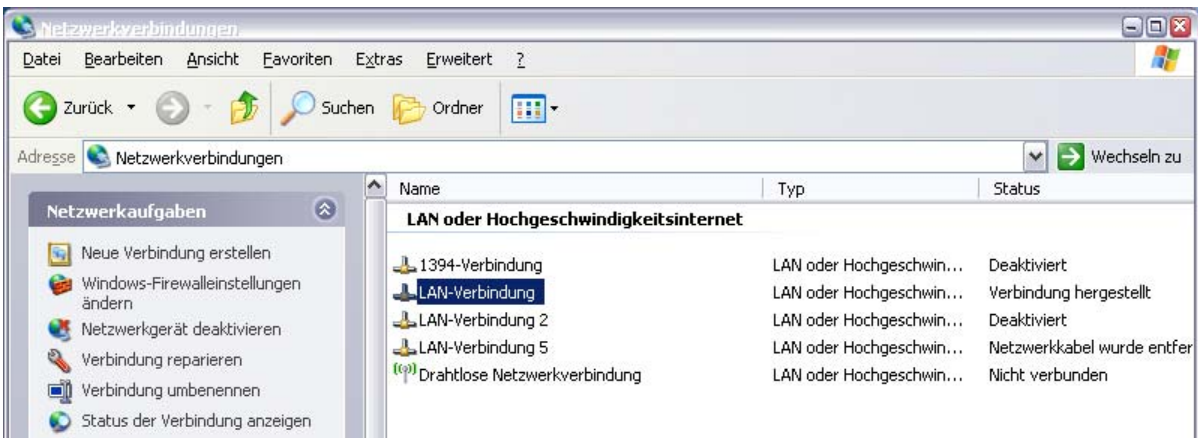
Netzwerkverbindungen

Datei Bearbeiten Ansicht Favoriten Extras Erweitert ?

Zurück Suchen Ordner

Adresse Netzwerkverbindungen Wechseln zu

Netzwerkaufgaben

Neue Verbindung erstellen
Windows-Firewalleinstellungen ändern
Netzwerkgerät deaktivieren
Verbindung reparieren
Verbindung umbenennen
Status der Verbindung anzeigen

| Name | Typ | Status |
|---|---|---|
| **LAN oder Hochgeschwindigkeitsinternet** | | |
| 1394-Verbindung | LAN oder Hochgeschwin... | Deaktiviert |
| LAN-Verbindung | LAN oder Hochgeschwin... | Verbindung hergestellt |
| LAN-Verbindung 2 | LAN oder Hochgeschwin... | Deaktiviert |
| LAN-Verbindung 5 | LAN oder Hochgeschwin... | Netzwerkkabel wurde entfer |
| Drahtlose Netzwerkverbindung | LAN oder Hochgeschwin... | Nicht verbunden |